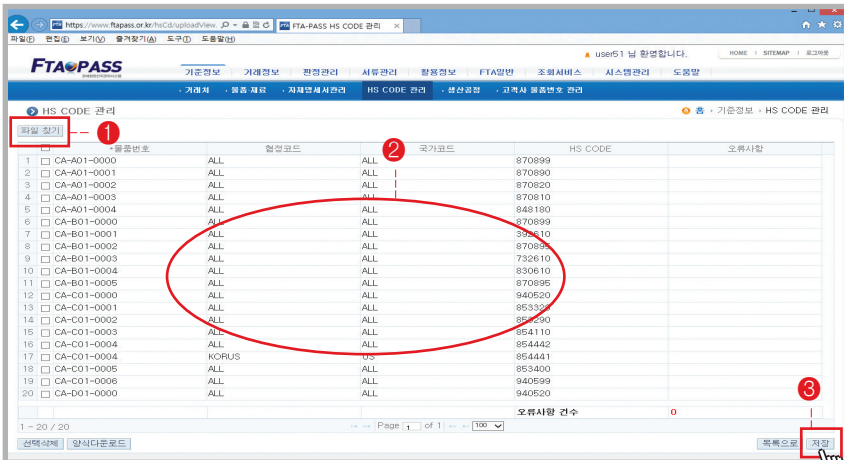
https://www.ftapass.or.kr/hsCd/uploadView.
FTA-PASS HS CODE 관리

파일(F) 편집(E) 보기(V) 즐겨찾기(A) 도구(T) 도움말(H)

FTAPASS

user51 님 환영합니다.
HOME | SITEMAP | 로그아웃

기준정보 거래정보 판정관리 서류관리 활용정보 FTA일반 조회서비스 시스템관리 도움말

· 거래처 · 물품·재료 · 자재명세서관리 HS CODE 관리 · 생산공정 · 고객사 물품번호 관리

HS CODE 관리

홈 › 기준정보 › HS CODE 관리

파일 찾기

1

2

| | | *물품번호 | 협정코드 | 국가코드 | HS CODE | 오류사항 |
|---|---|---|---|---|---|---|
| 1 | | CA-A01-0000 | ALL | ALL | 870899 | |
| 2 | | CA-A01-0001 | ALL | ALL | 870890 | |
| 3 | | CA-A01-0002 | ALL | ALL | 870820 | |
| 4 | | CA-A01-0003 | ALL | ALL | 870810 | |
| 5 | | CA-A01-0004 | ALL | ALL | 848180 | |
| 6 | | CA-B01-0000 | ALL | ALL | 870899 | |
| 7 | | CA-B01-0001 | ALL | ALL | 392610 | |
| 8 | | CA-B01-0002 | ALL | ALL | 870899 | |
| 9 | | CA-B01-0003 | ALL | ALL | 732610 | |
| 10 | | CA-B01-0004 | ALL | ALL | 830610 | |
| 11 | | CA-B01-0005 | ALL | ALL | 870895 | |
| 12 | | CA-C01-0000 | ALL | ALL | 940520 | |
| 13 | | CA-C01-0001 | ALL | ALL | 853320 | |
| 14 | | CA-C01-0002 | ALL | ALL | 852290 | |
| 15 | | CA-C01-0003 | ALL | ALL | 854110 | |
| 16 | | CA-C01-0004 | ALL | ALL | 854442 | |
| 17 | | CA-C01-0004 | KORUS | US | 854441 | |
| 18 | | CA-C01-0005 | ALL | ALL | 853400 | |
| 19 | | CA-C01-0006 | ALL | ALL | 940599 | |
| 20 | | CA-D01-0000 | ALL | ALL | 940520 | |
| | | | | | 오류사항 건수 | 0 |

3

1 - 20 / 20
Page 1 of 1
100

선택삭제 양식다운로드

목록으로 저장